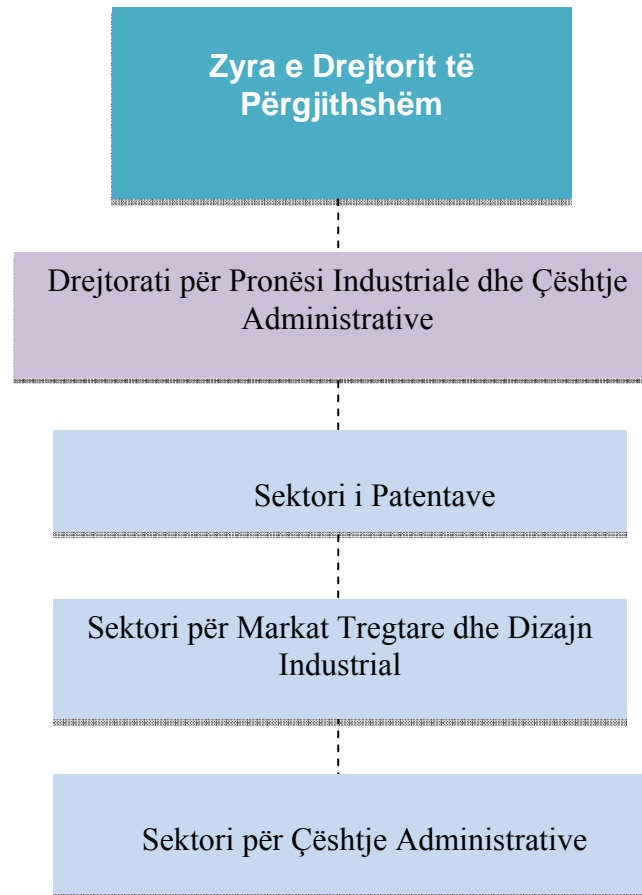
Zyra e Drejtorit të Përgjithshëm

Drejtorati për Pronësi Industriale dhe Çështje Administrative

Sektori i Patentave

Sektori për Markat Tregtare dhe Dizajn Industrial

Sektori për Çështje Administrative